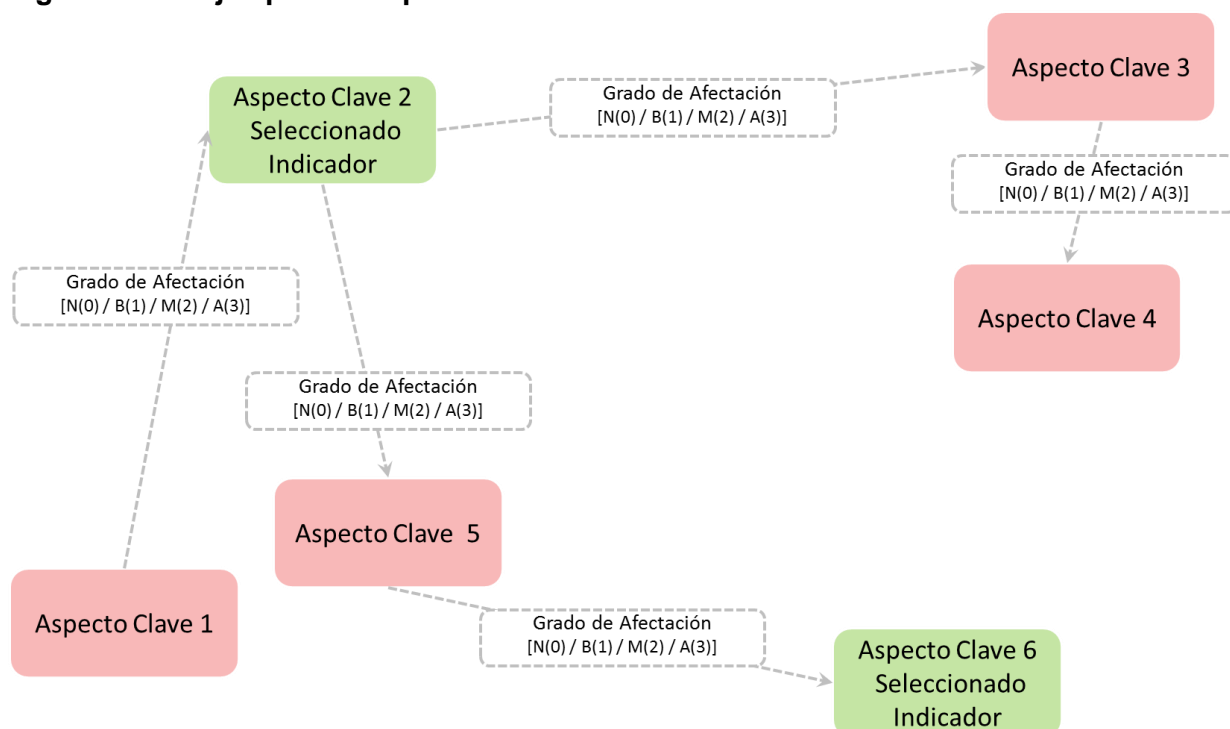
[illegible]

Aspecto Clave 2
Seleccionado
Indicador

Grado de Afectación
[N(0) / B(1) / M(2) / A(3)]

Aspecto Clave 3

Grado de Afectación
[N(0) / B(1) / M(2) / A(3)]

Grado de Afectación
[N(0) / B(1) / M(2) / A(3)]

Aspecto Clave 4

Grado de Afectación
[N(0) / B(1) / M(2) / A(3)]

Aspecto Clave 5

Aspecto Clave 1

Grado de Afectación
[N(0) / B(1) / M(2) / A(3)]

Aspecto Clave 6
Seleccionado
Indicador